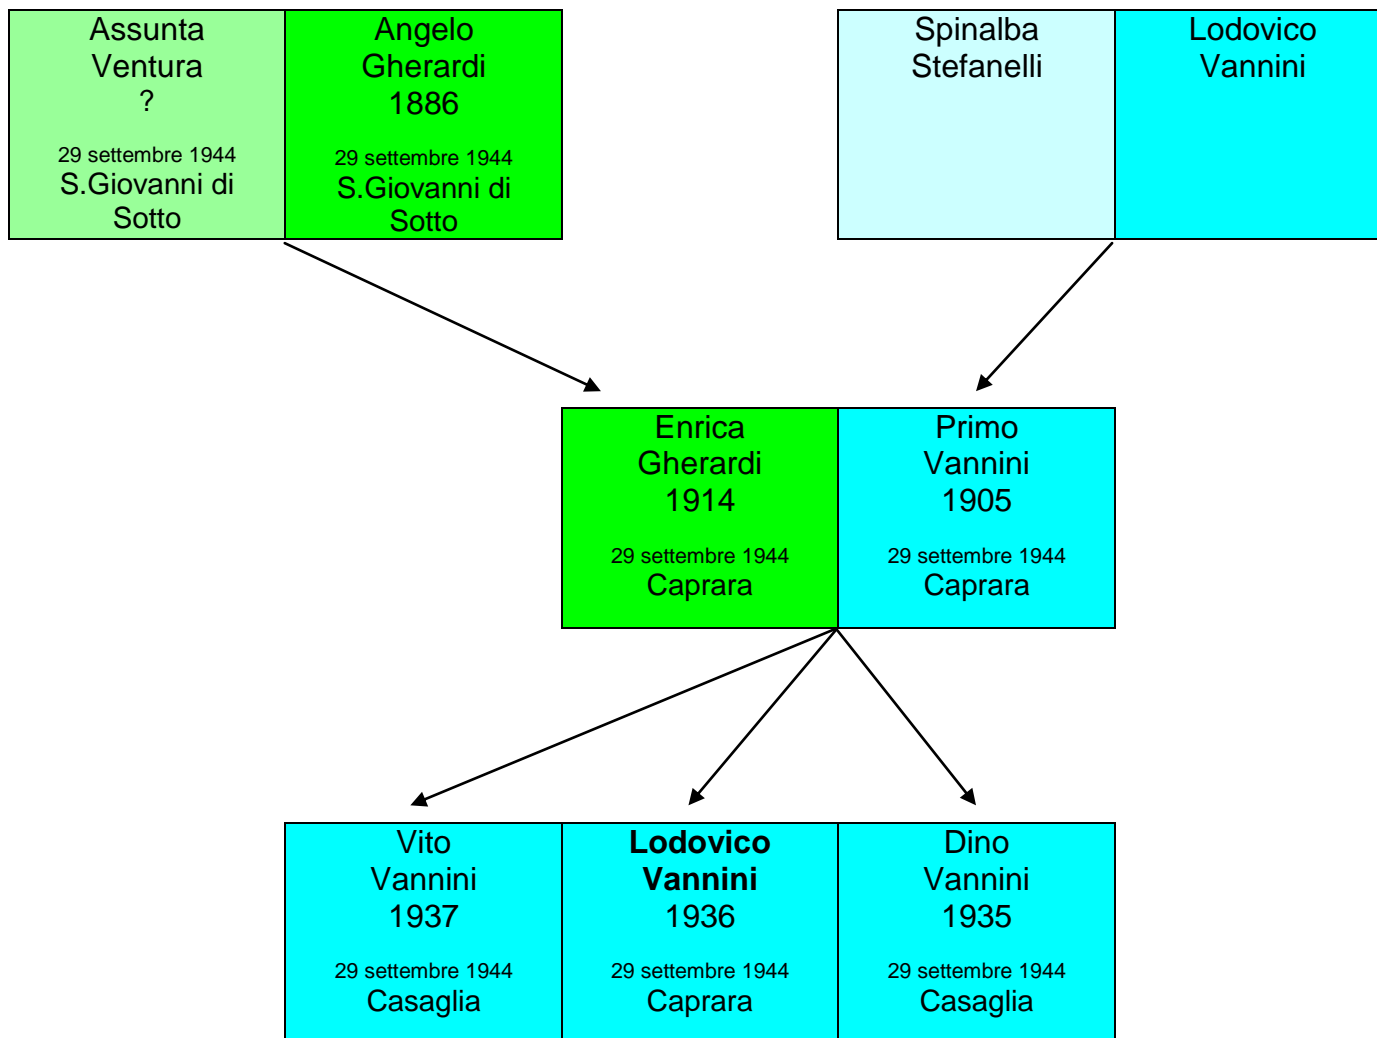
Assunta Ventura
?
29 settembre 1944
S.Giovanni di Sotto

Angelo Gherardi
1886
29 settembre 1944
S.Giovanni di Sotto

Spinalba Stefanelli

Lodovico Vannini

Enrica Gherardi
1914
29 settembre 1944
Caprara

Primo Vannini
1905
29 settembre 1944
Caprara

Vito Vannini
1937
29 settembre 1944
Casaglia

**Lodovico Vannini**
1936
29 settembre 1944
Caprara

Dino Vannini
1935
29 settembre 1944
Casaglia